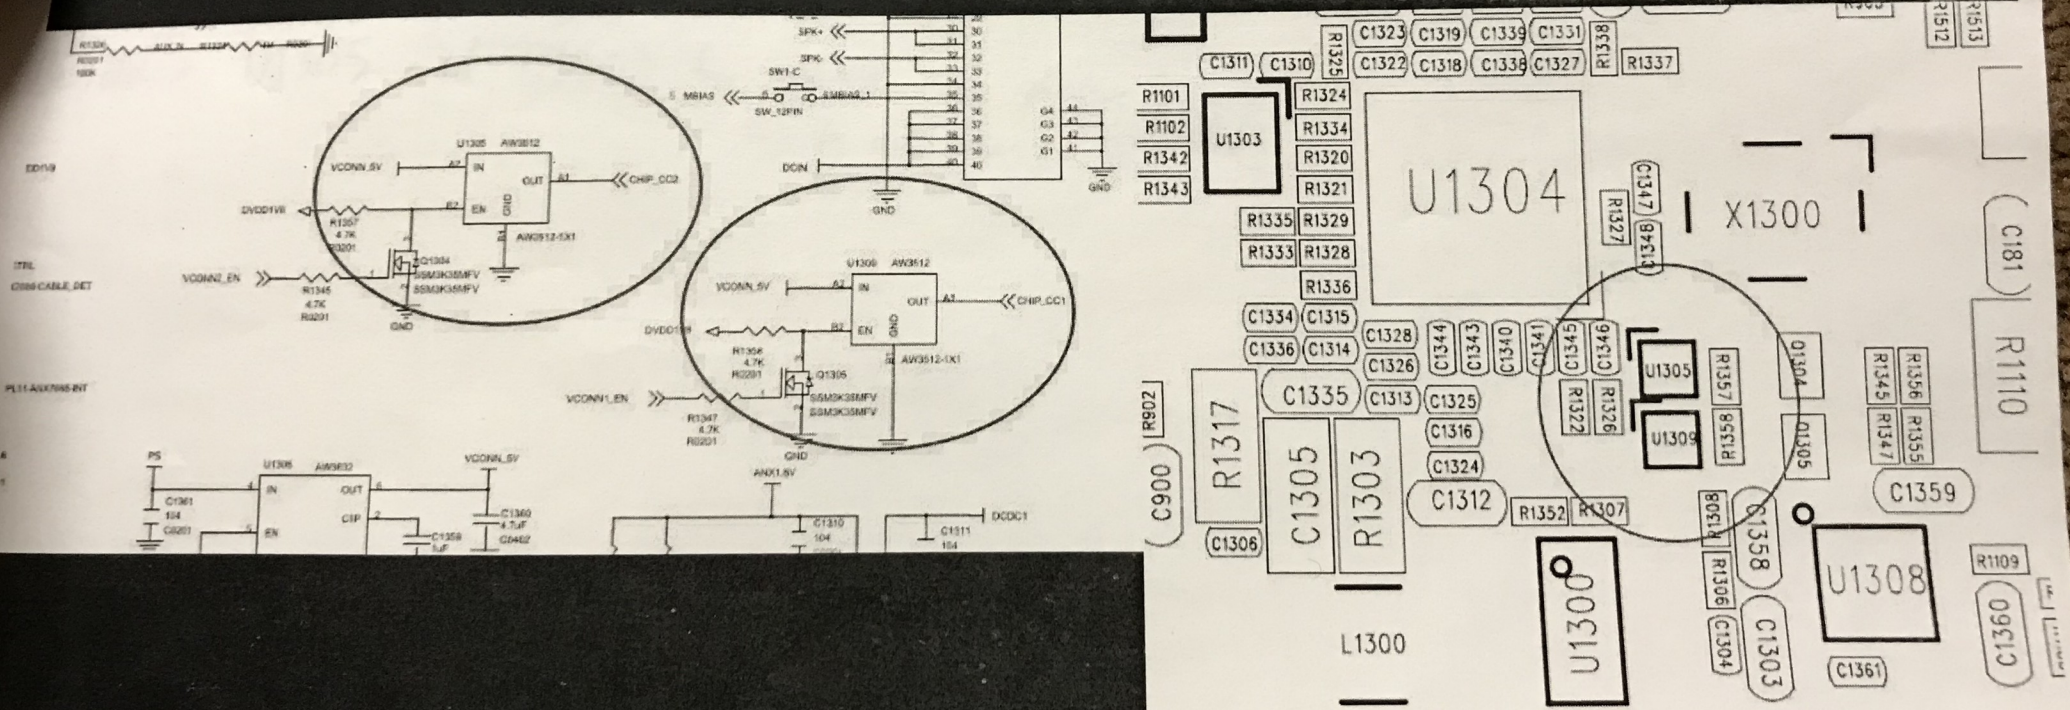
R1326 R1327 R0201 100K
SPK+
SPK-
SW1-C
5 MBIAS
SMBIAS_1
SW_12PIN
DDIN
GND
G4 G3 G2 G1
GND
29 30 31 32 33 34 35 36 37 38 39 40
29 30 31 32 33 34 35 36 37 38 39 40
44 43 42 41
U1305 AW3512
VCONN_5V
A2 IN
OUT A1
CHIP_CC2
DVDD1V8
R1357 4.7K R0201
B2 EN
GND
B1
AW3512-1X1
Q1304 SSM3K35MFV SSM3K35MFV
VCONN2_EN
R1345 4.7K R0201
GND
DD1V8
TRL
C088 CABLE_DET
PL11 ANX7688 INT
U1309 AW3512
VCONN_5V
A2 IN
OUT A1
CHIP_CC1
DVDD1V8
B2 EN
GND
B1
AW3512-1X1
R1358 4.7K R0201
Q1305 SSM3K35MFV SSM3K35MFV
VCONN1_EN
R1347 4.7K R0201
GND
PS
U1308 AW3632
VCONN_5V
IN OUT
CIP
EN
C1361 104 C0201
C1359 1uF
C1360 4.7uF C0402
ANX1.8V
C1310 104
C1311 104
DCDC1
C1323 C1319 C1339 C1331 R1338 R1512 R1513
C1311 C1310 R1325 C1322 C1318 C1338 C1327 R1337
R1101 R1324
R1102 U1303 R1334
R1342 R1320 U1304
R1343 R1321
R1335 R1329 C1347 R1327
R1333 R1328 C1348 X1300 C181
R1336
C1334 C1315
C1336 C1314 C1328 C1344 C1343 C1340 C1341 C1345 C1346 U1304 R1110
C1326 U1305 R1357 R1345 R1356
R902 R1317 C1335 C1313 C1325 R1322 R1326 R1347 R1355
C1316 U1309 R1358 U1305
C900 C1305 R1303 C1324
C1312 R1352 R1307 R1308 C1358 C1359
C1306
U1308 R1109
R1306 C1360
L1300 U1300 C1304 C1303 C1361